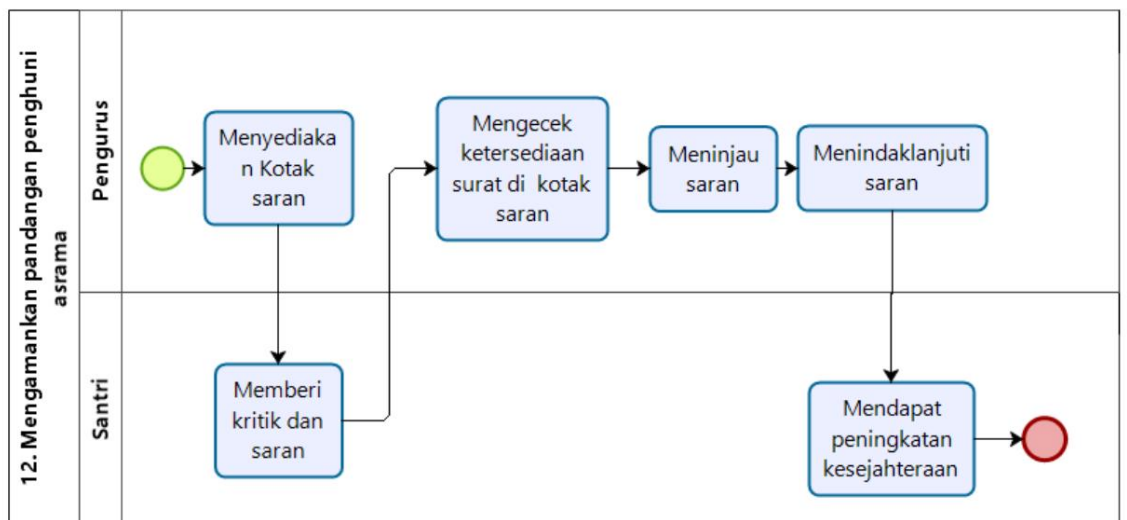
12. Mengamankan pandangan penghuni asrama

Pengurus

Menyediakan Kotak saran

Mengecek ketersediaan surat di kotak saran

Meninjau saran

Menindaklanjuti saran

Santri

Memberi kritik dan saran

Mendapat peningkatan kesejahteraan